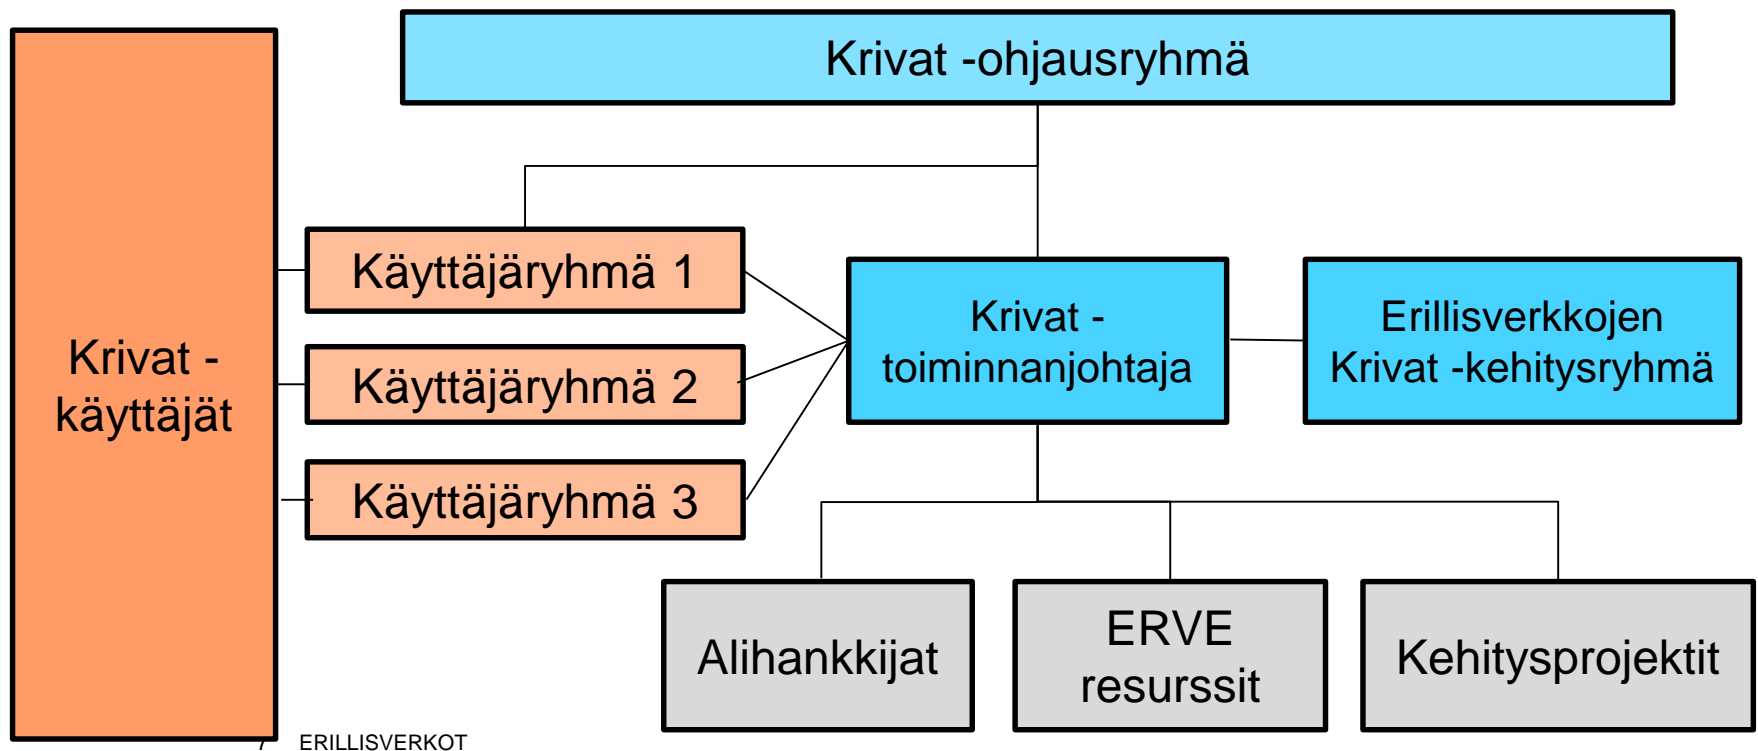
Krivat -ohjausryhmä

Krivat - käyttäjät

Käyttäjäryhmä 1

Käyttäjäryhmä 2

Käyttäjäryhmä 3

Krivat - toiminnanjohtaja

Erillisverkkojen Krivat -kehitysryhmä

Alihankkijat

ERVE resurssit

Kehitysprojektit

7 ERILLISVERKOT